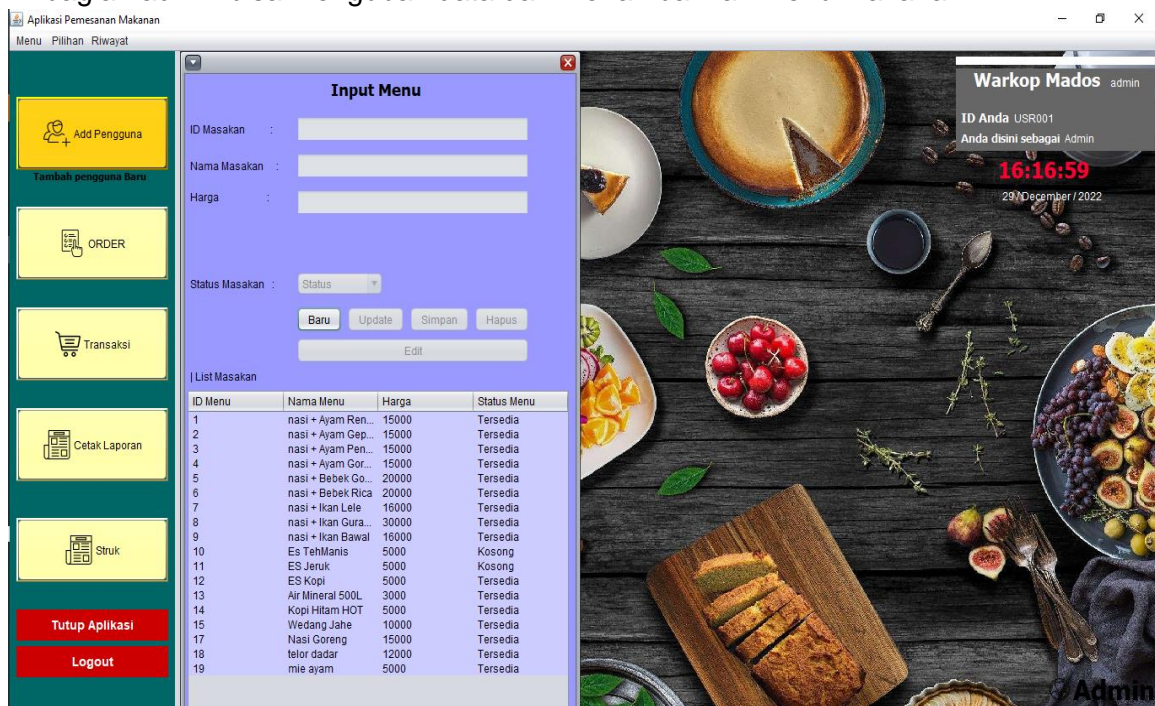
Aplikasi Pemesanan Makanan

Menu Pilihan Riwayat

Add Pengguna

Tambah pengguna Baru

ORDER

Transaksi

Cetak Laporan

Struk

Tutup Aplikasi

Logout

Input Menu

ID Masakan :

Nama Masakan :

Harga :

Status Masakan : Status

Baru Update Simpan Hapus

Edit

| List Masakan

| ID Menu | Nama Menu | Harga | Status Menu |
|---|---|---|---|
| 1 | nasi + Ayam Ren... | 15000 | Tersedia |
| 2 | nasi + Ayam Gep... | 15000 | Tersedia |
| 3 | nasi + Ayam Pen... | 15000 | Tersedia |
| 4 | nasi + Ayam Gor... | 15000 | Tersedia |
| 5 | nasi + Bebek Go... | 20000 | Tersedia |
| 6 | nasi + Bebek Rica | 20000 | Tersedia |
| 7 | nasi + Ikan Lele | 16000 | Tersedia |
| 8 | nasi + Ikan Gura... | 30000 | Tersedia |
| 9 | nasi + Ikan Bawal | 16000 | Tersedia |
| 10 | Es TehManis | 5000 | Kosong |
| 11 | ES Jeruk | 5000 | Kosong |
| 12 | ES Kopi | 5000 | Tersedia |
| 13 | Air Mineral 500L | 3000 | Tersedia |
| 14 | Kopi Hitam HOT | 5000 | Tersedia |
| 15 | Wedang Jahe | 10000 | Tersedia |
| 17 | Nasi Goreng | 15000 | Tersedia |
| 18 | telor dadar | 12000 | Tersedia |
| 19 | mie ayam | 5000 | Tersedia |

Warkop Mados admin

ID Anda USR001

Anda disini sebagai Admin

16:16:59

29 / December / 2022

Admin